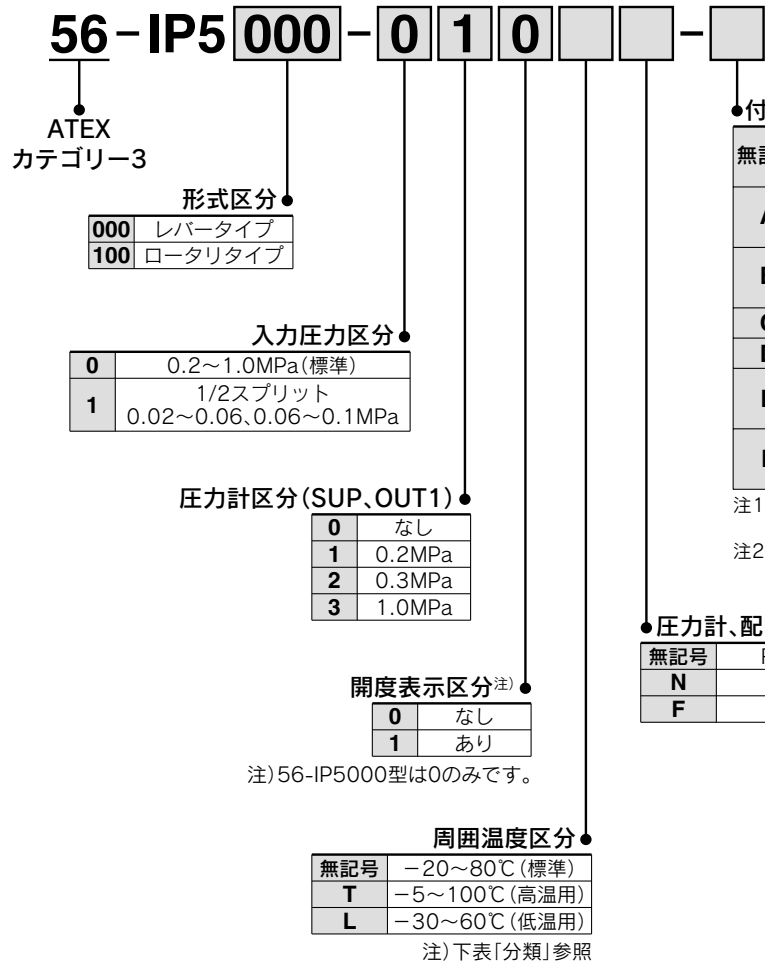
56 - IP5 000 - 0 1 0 -

ATEX
カテゴリー3

形式区分

| 000 | レバータイプ |
|---|---|
| 100 | ロータリタイプ |

入力圧力区分

| 0 | 0.2~1.0MPa(標準) |
|---|---|
| 1 | 1/2スプリット 0.02~0.06、0.06~0.1MPa |

圧力計区分(SUP、OUT1)

| 0 | なし |
|---|---|
| 1 | 0.2MPa |
| 2 | 0.3MPa |
| 3 | 1.0MPa |

開度表示区分注)

| 0 | なし |
|---|---|
| 1 | あり |

注)56-IP5000型は0のみです。

周囲温度区分

| 無記号 | −20~80℃(標準) |
|---|---|
| T | −5~100℃(高温用) |
| L | −30~60℃(低温用) |

注)下表「分類」参照

付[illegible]

| 無記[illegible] |
|---|
| A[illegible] |
| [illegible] |
| C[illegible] |
| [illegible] |
| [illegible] |
| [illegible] |

注1

注2

圧力計、配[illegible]

| 無記号 | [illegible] |
|---|---|
| N | |
| F | |